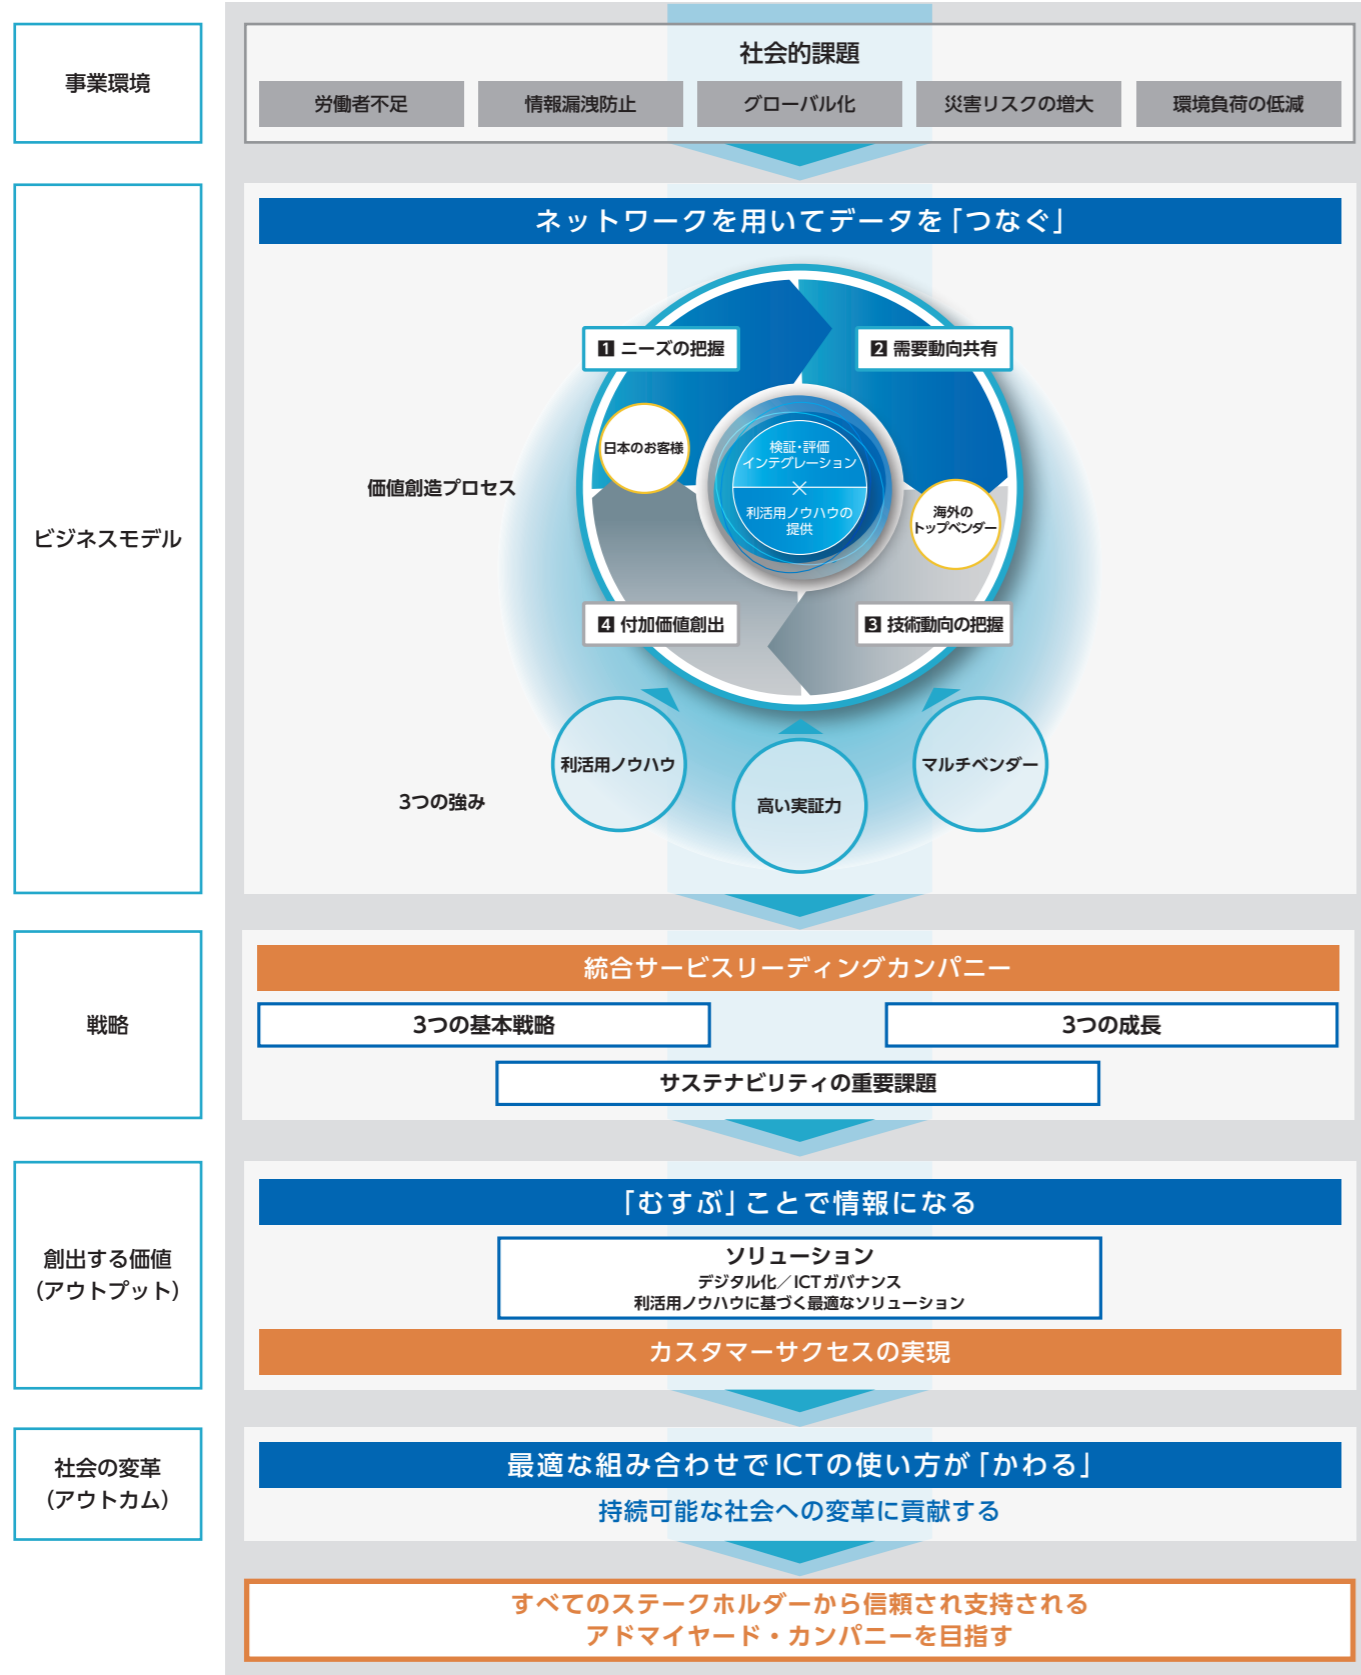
事業環境

社会的課題

労働者不足

情報漏洩防止

グローバル化

災害リスクの増大

環境負荷の低減

ビジネスモデル

ネットワークを用いてデータを「つなぐ」

1 ニーズの把握

2 需要動向共有

日本のお客様

検証・評価
インテグレーション
×
利活用ノウハウの提供

海外のトップベンダー

価値創造プロセス

4 付加価値創出

3 技術動向の把握

利活用ノウハウ

高い実証力

マルチベンダー

3つの強み

戦略

統合サービスリーディングカンパニー

3つの基本戦略

3つの成長

サステナビリティの重要課題

創出する価値
（アウトプット）

「むすぶ」ことで情報になる

ソリューション
デジタル化／ICTガバナンス
利活用ノウハウに基づく最適なソリューション

カスタマーサクセスの実現

社会の変革
（アウトカム）

最適な組み合わせでICTの使い方が「かわる」

持続可能な社会への変革に貢献する

すべてのステークホルダーから信頼され支持される
アドマイヤード・カンパニーを目指す